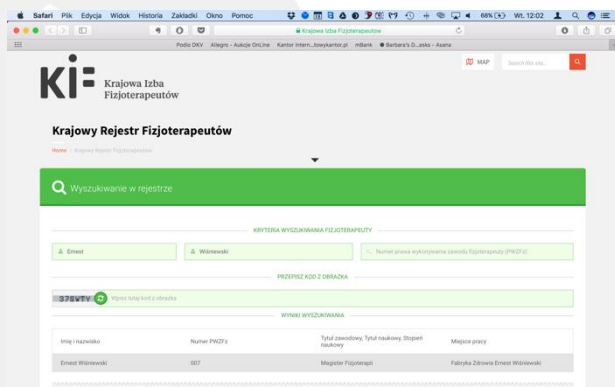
Safari Plik Edycja Widok Historia Zakładki Okno Pomoc 66% Wt. 12:02

Krajowa Izba Fizjoterapeutów

Podio DKV Allegro - Aukcje OnLine Kantor Intern...towykantor.pl mBank Barbara's D...asks - Asana

KIF Krajowa Izba Fizjoterapeutów

MAP Search this site...

Krajowy Rejestr Fizjoterapeutów

Home / Krajowy Rejestr Fizjoterapeutów

Wyszukiwanie w rejestrze

KRYTERIA WYSZUKIWANIA FIZJOTERAPEUTY

Ernest

Wiśniewski

Numer prawa wykonywania zawodu fizjoterapeuty (PWZFz)

PRZEPISZ KOD Z OBRAZKA

378WTV

Wpisz tutaj kod z obrazka

WYNIKI WYSZUKIWANIA

| Imię i nazwisko | Numer PWZFz | Tytuł zawodowy, Tytuł naukowy, Stopień naukowy | Miejsce pracy |
|---|---|---|---|
| Ernest Wiśniewski | 007 | Magister Fizjoterapii | Fabryka Zdrowia Ernest Wiśniewski |